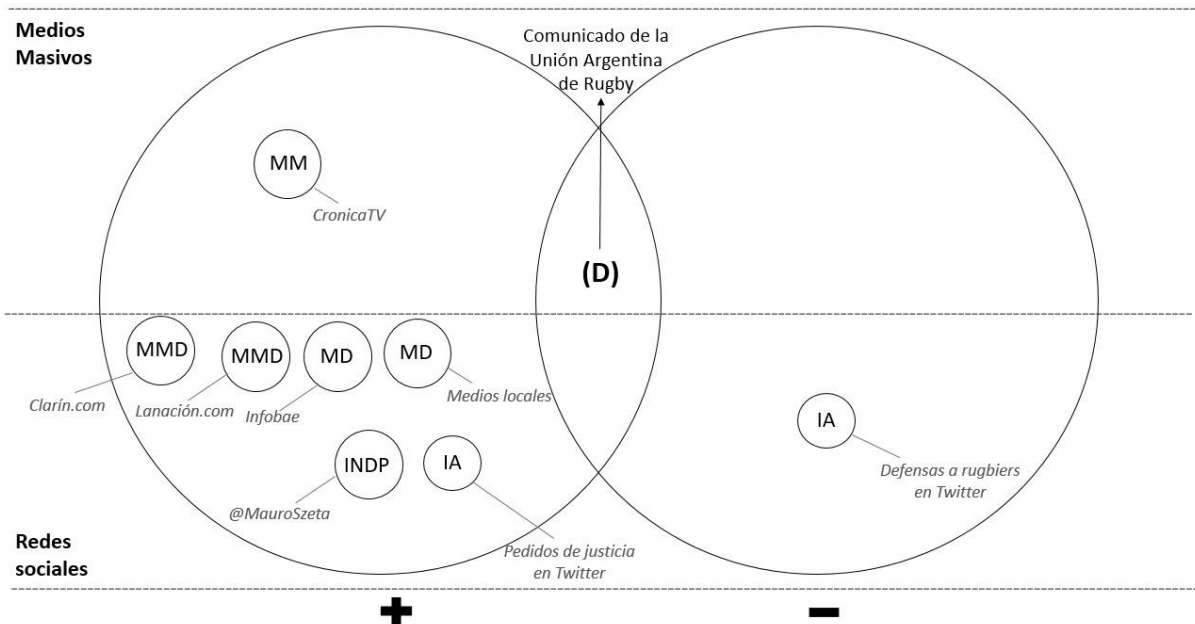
Medios Masivos

Comunicado de la Unión Argentina de Rugby

MM

CronicaTV

(D)

MMD

MMD

MD

MD

Clarín.com

Lanación.com

Infobae

Medios locales

IA

Defensas a rugbiers en Twitter

INDP

IA

@MauroSzeta

Pedidos de justicia en Twitter

Redes sociales

+

−